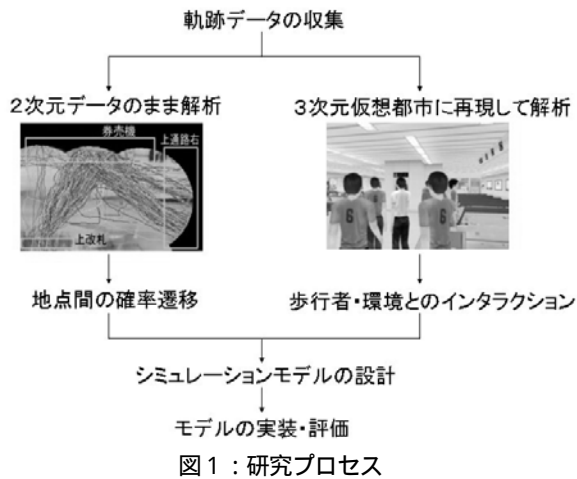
軌跡データの収集

2次元データのまま解析

券売機

上通路右

上改札

地点間の確率遷移

3次元仮想都市に再現して解析

歩行者・環境とのインタラクション

シミュレーションモデルの設計

モデルの実装・評価

図1：研究プロセス